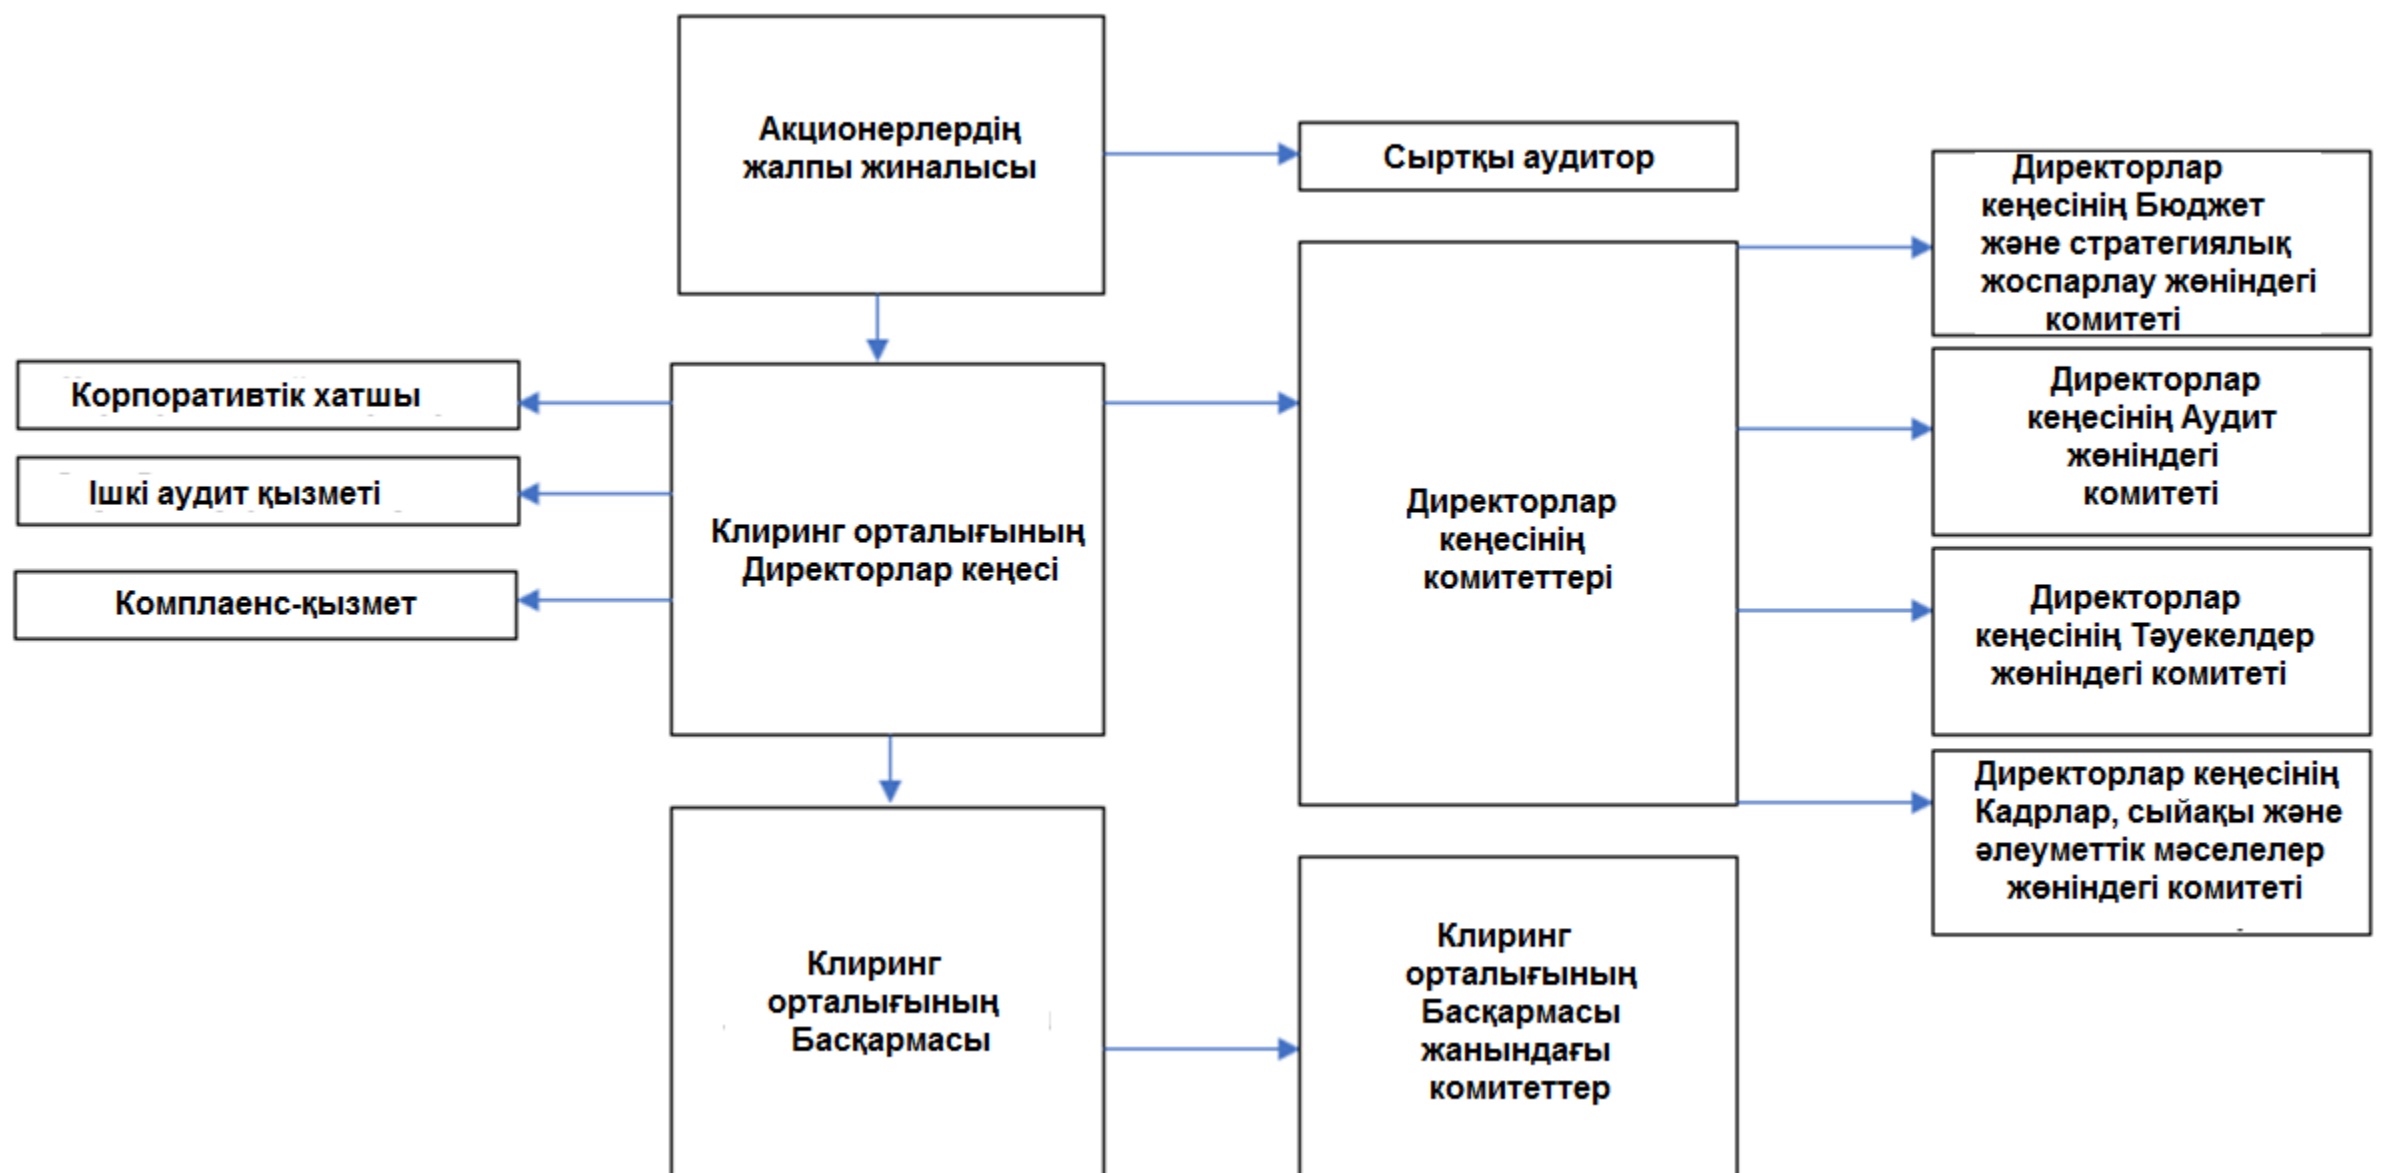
Акционерлердің жалпы жиналысы

Сыртқы аудитор

Директорлар кеңесінің Бюджет және стратегиялық жоспарлау жөніндегі комитеті

Корпоративтік хатшы

Ішкі аудит қызметі

Комплаенс-қызмет

Клиринг орталығының Директорлар кеңесі

Директорлар кеңесінің комитеттері

Директорлар кеңесінің Аудит жөніндегі комитеті

Директорлар кеңесінің Тәуекелдер жөніндегі комитеті

Директорлар кеңесінің Кадрлар, сыйақы және әлеуметтік мәселелер жөніндегі комитеті

Клиринг орталығының Басқармасы

Клиринг орталығының Басқармасы жанындағы комитеттер